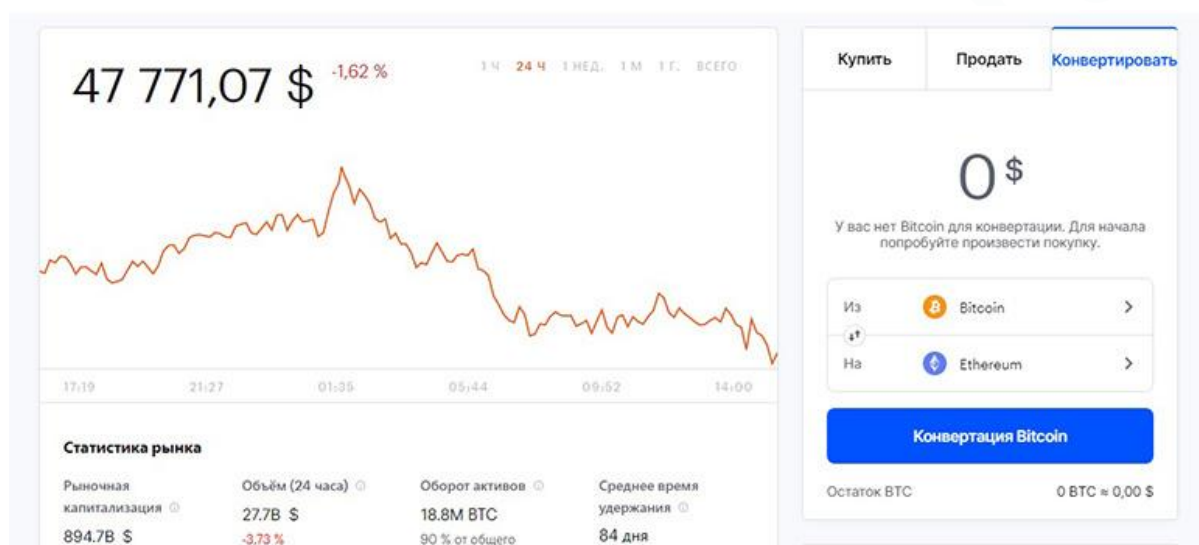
47 771,07 $ -1,62 %

1 Ч 24 Ч 1 НЕД. 1 М 1 Г. ВСЕГО

17:19 21:27 01:35 05:44 09:52 14:00

Статистика рынка

Рыночная капитализация
894.7B $

Объём (24 часа)
27.7B $
-3,73 %

Оборот активов
18.8M BTC
90 % от общего

Среднее время удержания
84 дня

Купить Продать Конвертировать

0 $

У вас нет Bitcoin для конвертации. Для начала попробуйте произвести покупку.

Из Bitcoin >

На Ethereum >

Конвертация Bitcoin

Остаток BTC 0 BTC ≈ 0,00 $